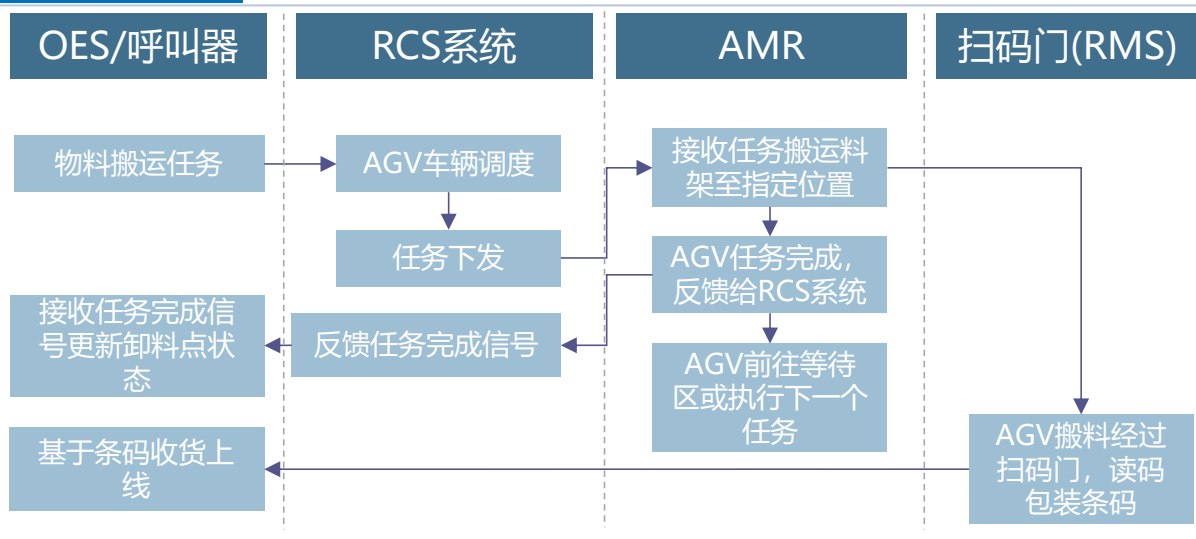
OES/呼叫器

RCS系统

AMR

扫码门(RMS)

物料搬运任务

AGV车辆调度

任务下发

接收任务搬运料架至指定位置

AGV任务完成，反馈给RCS系统

AGV前往等待区或执行下一个任务

接收任务完成信号更新卸料点状态

反馈任务完成信号

基于条码收货上线

AGV搬料经过扫码门，读码包装条码